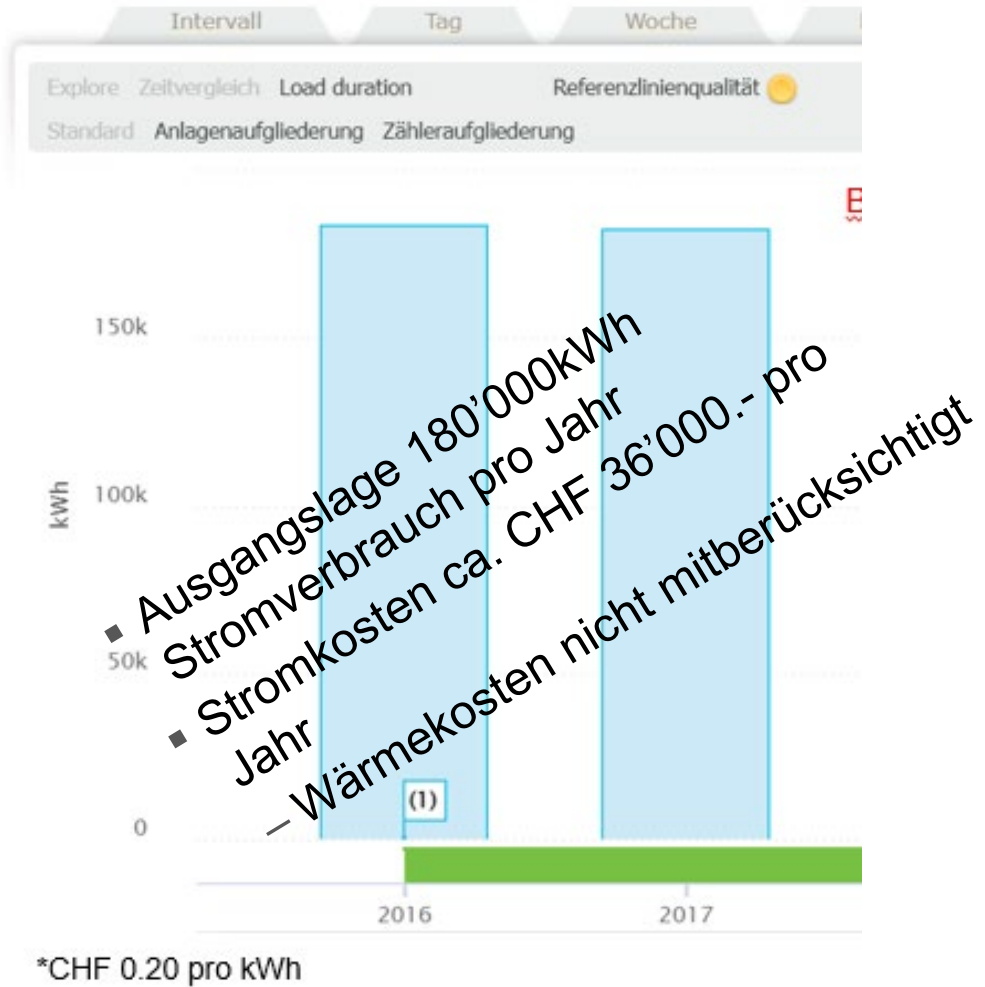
Intervall
Tag
Woche

Explore Zeitvergleich Load duration
Referenzlinienqualität
Standard Anlagenaufgliederung Zähleraufgliederung

150k
100k
kWh
50k
0
(1)
2016
2017

▪ Ausgangslage 180'000kWh Stromverbrauch pro Jahr
▪ Stromkosten ca. CHF 36'000.- pro Jahr
– Wärmekosten nicht mitberücksichtigt

*CHF 0.20 pro kWh